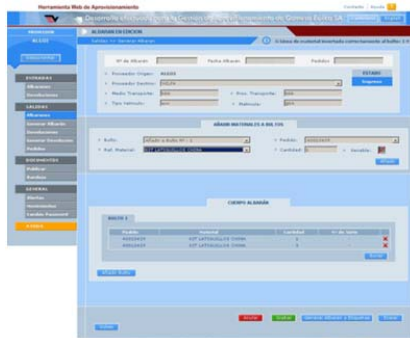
Herramienta Web de Aprovisionamiento

Contacto | Ayuda

Desarrollo efectuado para la Gerencia de Abastecimiento de Gerencia Rubro SA

ALBARÁN EDICIÓN

Salidas >> Generar Albarán

La línea de material insertada correctamente al bulto: 1

Nº de Albarán:

Fecha Albarán:

Pedidos:

Proveedor Origen: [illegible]

ESTADO

Proveedor Destino:

Ingresar

Medio Transporte:

Prov. Transporte:

Tipo Vehículo:

Matrícula:

AÑADIR MATERIALES A BULTOS

Bulto:

Pedido:

Ref. Material:

Cantidad:

Variable:

Añadir

CUERPO ALBARÁN

BULTO 1

| Pedido | Material | Cantidad | Nº de Serie | |
|---|---|---|---|---|
| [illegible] | KIT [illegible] | 1 | | |
| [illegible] | KIT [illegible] | 1 | | |

Borrar

Añadir Bulto

Anular

Grabar

Generar Albarán y Etiquetas

Cerrar

Volver

PROVEEDOR

Desconectar

ENTRADAS

Albaranes

Devoluciones

SALIDAS

Albaranes

Generar Albarán

Devoluciones

Generar Devolución

Pedidos

DOCUMENTOS

Publicar

Buscar

GENERAL

Alertas

Inventarios

Cambiar Password